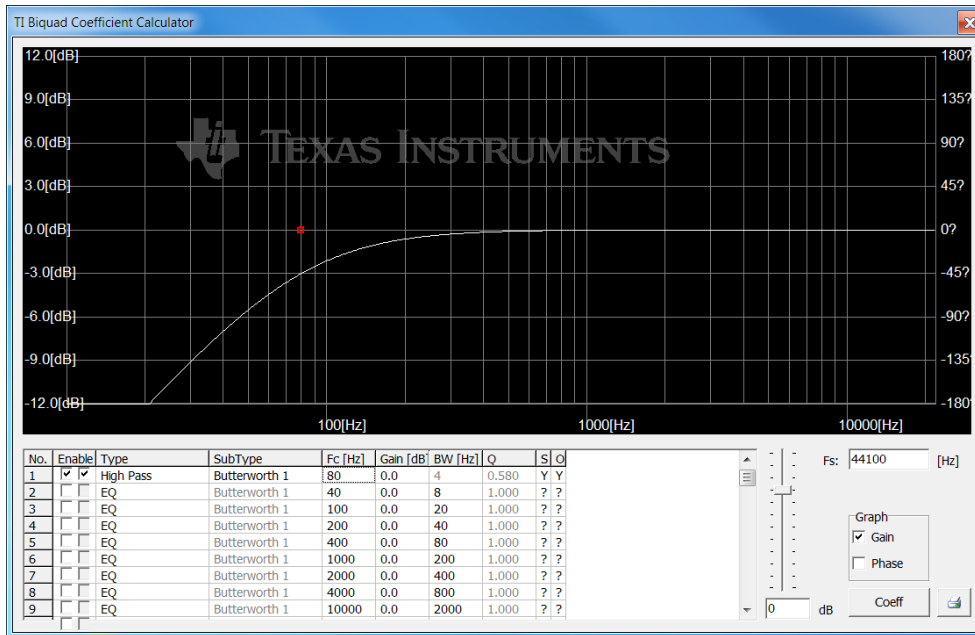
TI Biquad Coefficient Calculator

12.0[dB]
9.0[dB]
6.0[dB]
3.0[dB]
0.0[dB]
-3.0[dB]
-6.0[dB]
-9.0[dB]
-12.0[dB]

180?
135?
90?
45?
0?
-45?
-90?
-135
-180

TEXAS INSTRUMENTS

100[Hz]
1000[Hz]
10000[Hz]

| No. | Enable | Type | SubType | Fc [Hz] | Gain [dB] | BW [Hz] | Q | S | O |
|---|---|---|---|---|---|---|---|---|---|
| 1 | ☑ ☑ | High Pass | Butterworth 1 | 80 | 0.0 | 4 | 0.580 | Y | Y |
| 2 | ☐ ☐ | EQ | Butterworth 1 | 40 | 0.0 | 8 | 1.000 | ? | ? |
| 3 | ☐ ☐ | EQ | Butterworth 1 | 100 | 0.0 | 20 | 1.000 | ? | ? |
| 4 | ☐ ☐ | EQ | Butterworth 1 | 200 | 0.0 | 40 | 1.000 | ? | ? |
| 5 | ☐ ☐ | EQ | Butterworth 1 | 400 | 0.0 | 80 | 1.000 | ? | ? |
| 6 | ☐ ☐ | EQ | Butterworth 1 | 1000 | 0.0 | 200 | 1.000 | ? | ? |
| 7 | ☐ ☐ | EQ | Butterworth 1 | 2000 | 0.0 | 400 | 1.000 | ? | ? |
| 8 | ☐ ☐ | EQ | Butterworth 1 | 4000 | 0.0 | 800 | 1.000 | ? | ? |
| 9 | ☐ ☐ | EQ | Butterworth 1 | 10000 | 0.0 | 2000 | 1.000 | ? | ? |

Fs: 44100 [Hz]

Graph
☑ Gain
☐ Phase

0 dB

Coeff